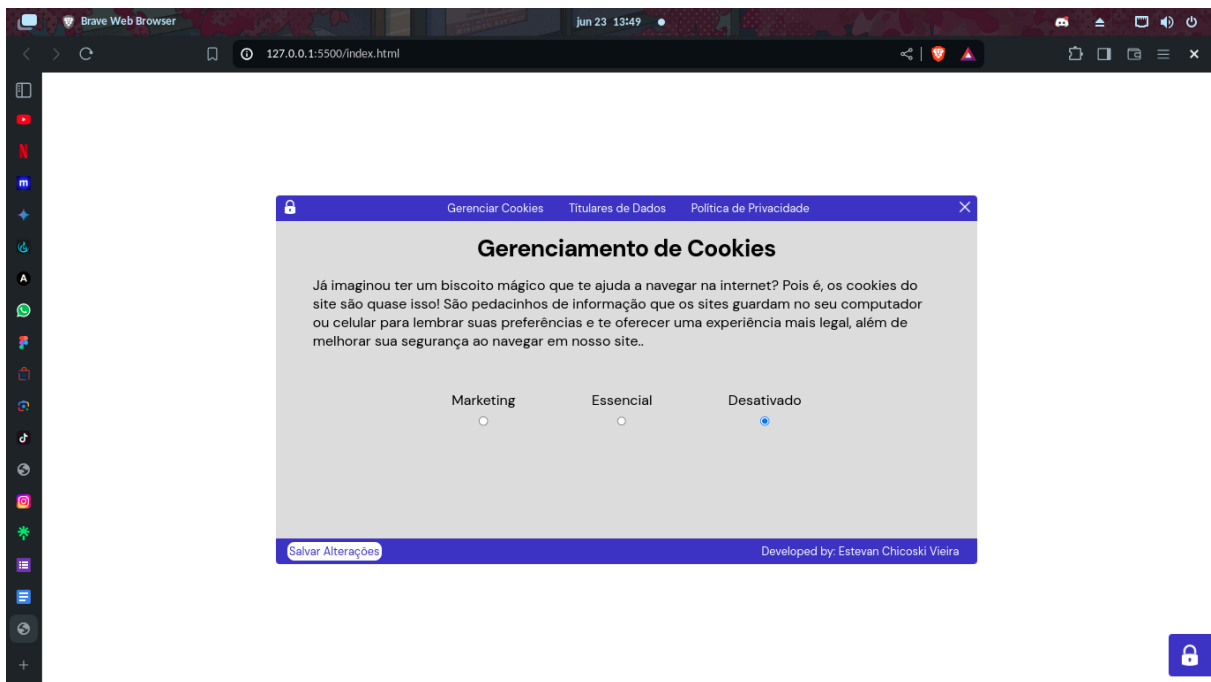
Brave Web Browser
jun 23 13:49

127.0.0.1:5500/index.html

Gerenciar Cookies Titulares de Dados Política de Privacidade

Gerenciamento de Cookies

Já imaginou ter um biscoito mágico que te ajuda a navegar na internet? Pois é, os cookies do site são quase isso! São pedacinhos de informação que os sites guardam no seu computador ou celular para lembrar suas preferências e te oferecer uma experiência mais legal, além de melhorar sua segurança ao navegar em nosso site..

Marketing Essencial Desativado

Salvar Alterações

Developed by: Estevan Chicoski Vieira